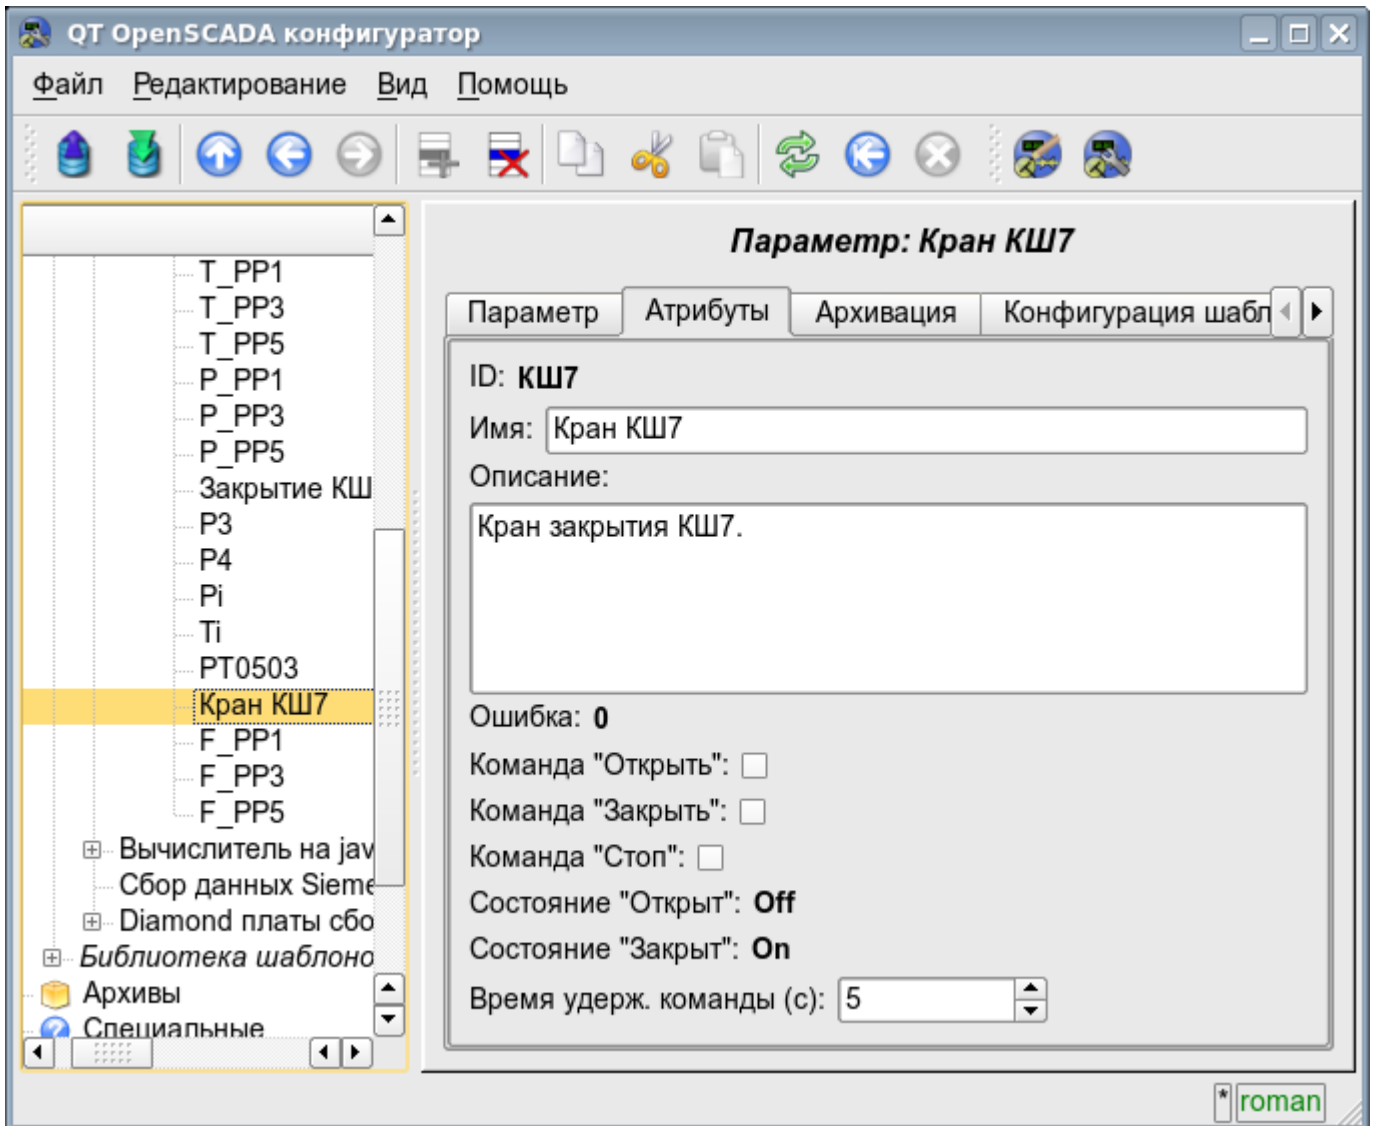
QT OpenSCADA конфигуратор

Файл Редактирование Вид Помощь

T_PP1
T_PP3
T_PP5
P_PP1
P_PP3
P_PP5
Закрытие КШ
P3
P4
Pi
Ti
PT0503
Кран КШ7
F_PP1
F_PP3
F_PP5
Вычислитель на jav
Сбор данных Sieme
Diamond платы сбо
Библиотека шаблоно
Архивы
Специальные

Параметр: Кран КШ7

Параметр | Атрибуты | Архивация | Конфигурация шабл

ID: КШ7
Имя: Кран КШ7
Описание:
Кран закрытия КШ7.
Ошибка: 0
Команда "Открыть":
Команда "Закрыть":
Команда "Стоп":
Состояние "Открыт": Off
Состояние "Закрыт": On
Время удерж. команды (с): 5

* roman